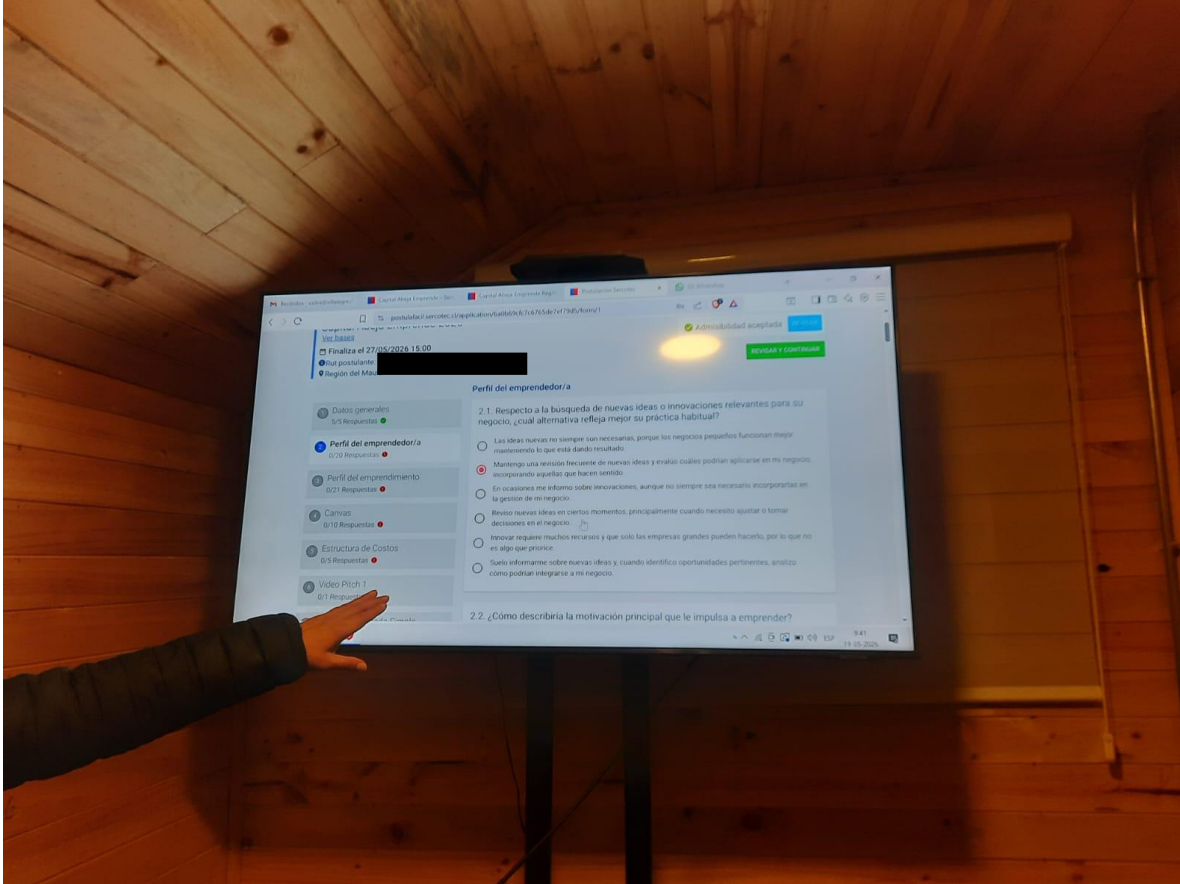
Recibidos
Capital Abeja Emprende - Serc
Capital Abeja Emprende Regio
Postulación Sercotec

postulafacil.sercotec.cl/application/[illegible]/form/1

Capital Abeja Emprende 2026
Ver bases
Finaliza el 27/05/2026 15:00
Rut postulante:
Región del Mau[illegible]

Admisibilidad aceptada
REVISAR Y CONTINUAR

Datos generales
5/5 Respuestas

Perfil del emprendedor/a
0/20 Respuestas

Perfil del emprendimiento
0/21 Respuestas

Canvas
0/10 Respuestas

Estructura de Costos
0/5 Respuestas

Video Pitch 1
0/1 Respuestas

Perfil del emprendedor/a

2.1. Respecto a la busqueda de nuevas ideas o innovaciones relevantes para su negocio, ¿cuál alternativa refleja mejor su práctica habitual?

Las ideas nuevas no siempre son necesarias, porque los negocios pequeños funcionan mejor manteniendo lo que está dando resultado.

Mantengo una revisión frecuente de nuevas ideas y evalúo cuáles podrían aplicarse en mi negocio, incorporando aquellas que hacen sentido.

En ocasiones me informo sobre innovaciones, aunque no siempre sea necesario incorporarlas en la gestión de mi negocio.

Reviso nuevas ideas en ciertos momentos, principalmente cuando necesito ajustar o tomar decisiones en el negocio.

Innovar requiere muchos recursos y que solo las empresas grandes pueden hacerlo, por lo que no es algo que priorice.

Suelo informarme sobre nuevas ideas y, cuando identifico oportunidades pertinentes, analizo cómo podrían integrarse a mi negocio.

2.2. ¿Cómo describiría la motivación principal que le impulsa a emprender?

ESP 9:41